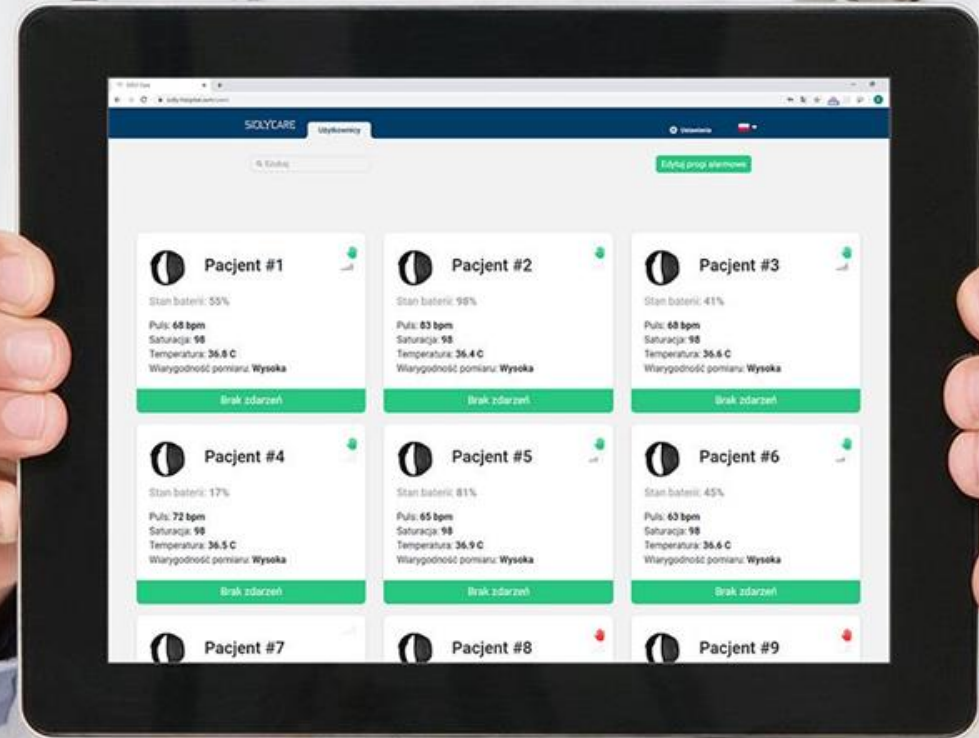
SIDLYCARE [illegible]

SIDLYCARE Użytkownicy

Ustawienia

Szukaj

Edytuj progi alarmowe

Pacjent #1
Stan baterii: 55%
Puls: 68 bpm
Saturacja: 98
Temperatura: 36.8 C
Wiarygodność pomiaru: Wysoka
Brak zdarzeń

Pacjent #2
Stan baterii: 98%
Puls: 83 bpm
Saturacja: 98
Temperatura: 36.4 C
Wiarygodność pomiaru: Wysoka
Brak zdarzeń

Pacjent #3
Stan baterii: 41%
Puls: 68 bpm
Saturacja: 98
Temperatura: 36.6 C
Wiarygodność pomiaru: Wysoka
Brak zdarzeń

Pacjent #4
Stan baterii: 17%
Puls: 72 bpm
Saturacja: 98
Temperatura: 36.5 C
Wiarygodność pomiaru: Wysoka
Brak zdarzeń

Pacjent #5
Stan baterii: 81%
Puls: 65 bpm
Saturacja: 98
Temperatura: 36.9 C
Wiarygodność pomiaru: Wysoka
Brak zdarzeń

Pacjent #6
Stan baterii: 45%
Puls: 63 bpm
Saturacja: 98
Temperatura: 36.6 C
Wiarygodność pomiaru: Wysoka
Brak zdarzeń

Pacjent #7

Pacjent #8

Pacjent #9